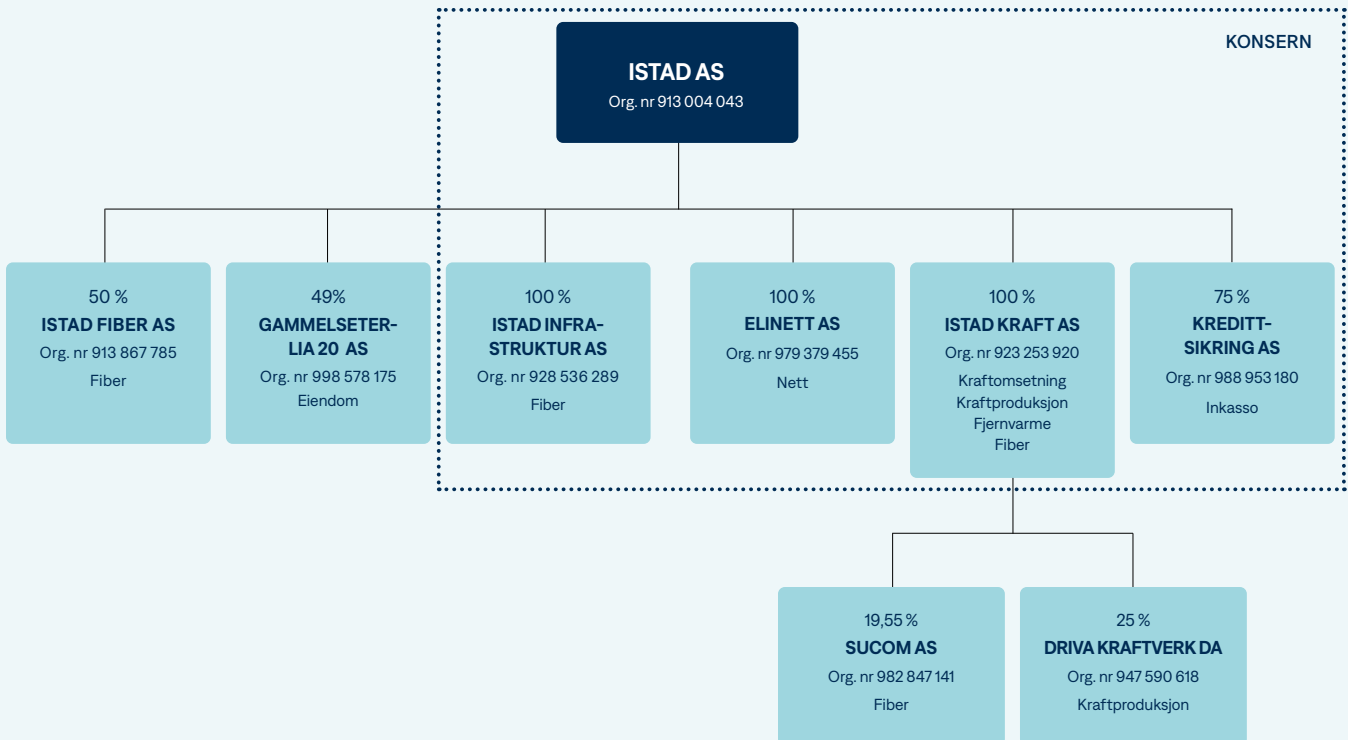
KONSERN

ISTAD AS
Org. nr 913 004 043

50 %
ISTAD FIBER AS
Org. nr 913 867 785
Fiber

49%
GAMMELSETERLIA 20 AS
Org. nr 998 578 175
Eiendom

100 %
ISTAD INFRASTRUKTUR AS
Org. nr 928 536 289
Fiber

100 %
ELINETT AS
Org. nr 979 379 455
Nett

100 %
ISTAD KRAFT AS
Org. nr 923 253 920
Kraftomsetning
Kraftproduksjon
Fjernvarme
Fiber

75 %
KREDITTSIKRING AS
Org. nr 988 953 180
Inkasso

19,55 %
SUCOM AS
Org. nr 982 847 141
Fiber

25 %
DRIVA KRAFTVERK DA
Org. nr 947 590 618
Kraftproduksjon